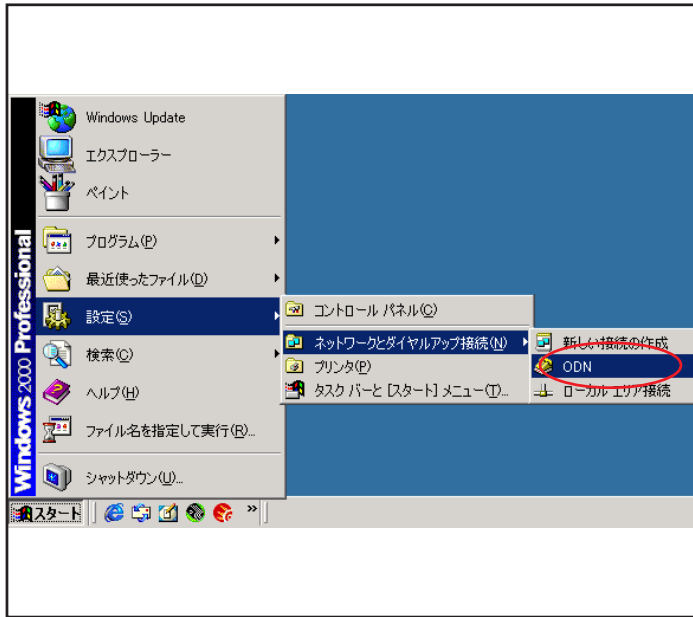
Windows 2000 Professional

Windows Update
エクスプローラー
ペイント
プログラム(P)
最近使ったファイル(D)
設定(S)
検索(C)
ヘルプ(H)
ファイル名を指定して実行(R)...
シャットダウン(U)...

コントロール パネル(C)
ネットワークとダイヤルアップ接続(N)
プリンタ(P)
タスク バーと [スタート] メニュー(T)...

新しい接続の作成
ODN
ローカル エリア接続

スタート
»